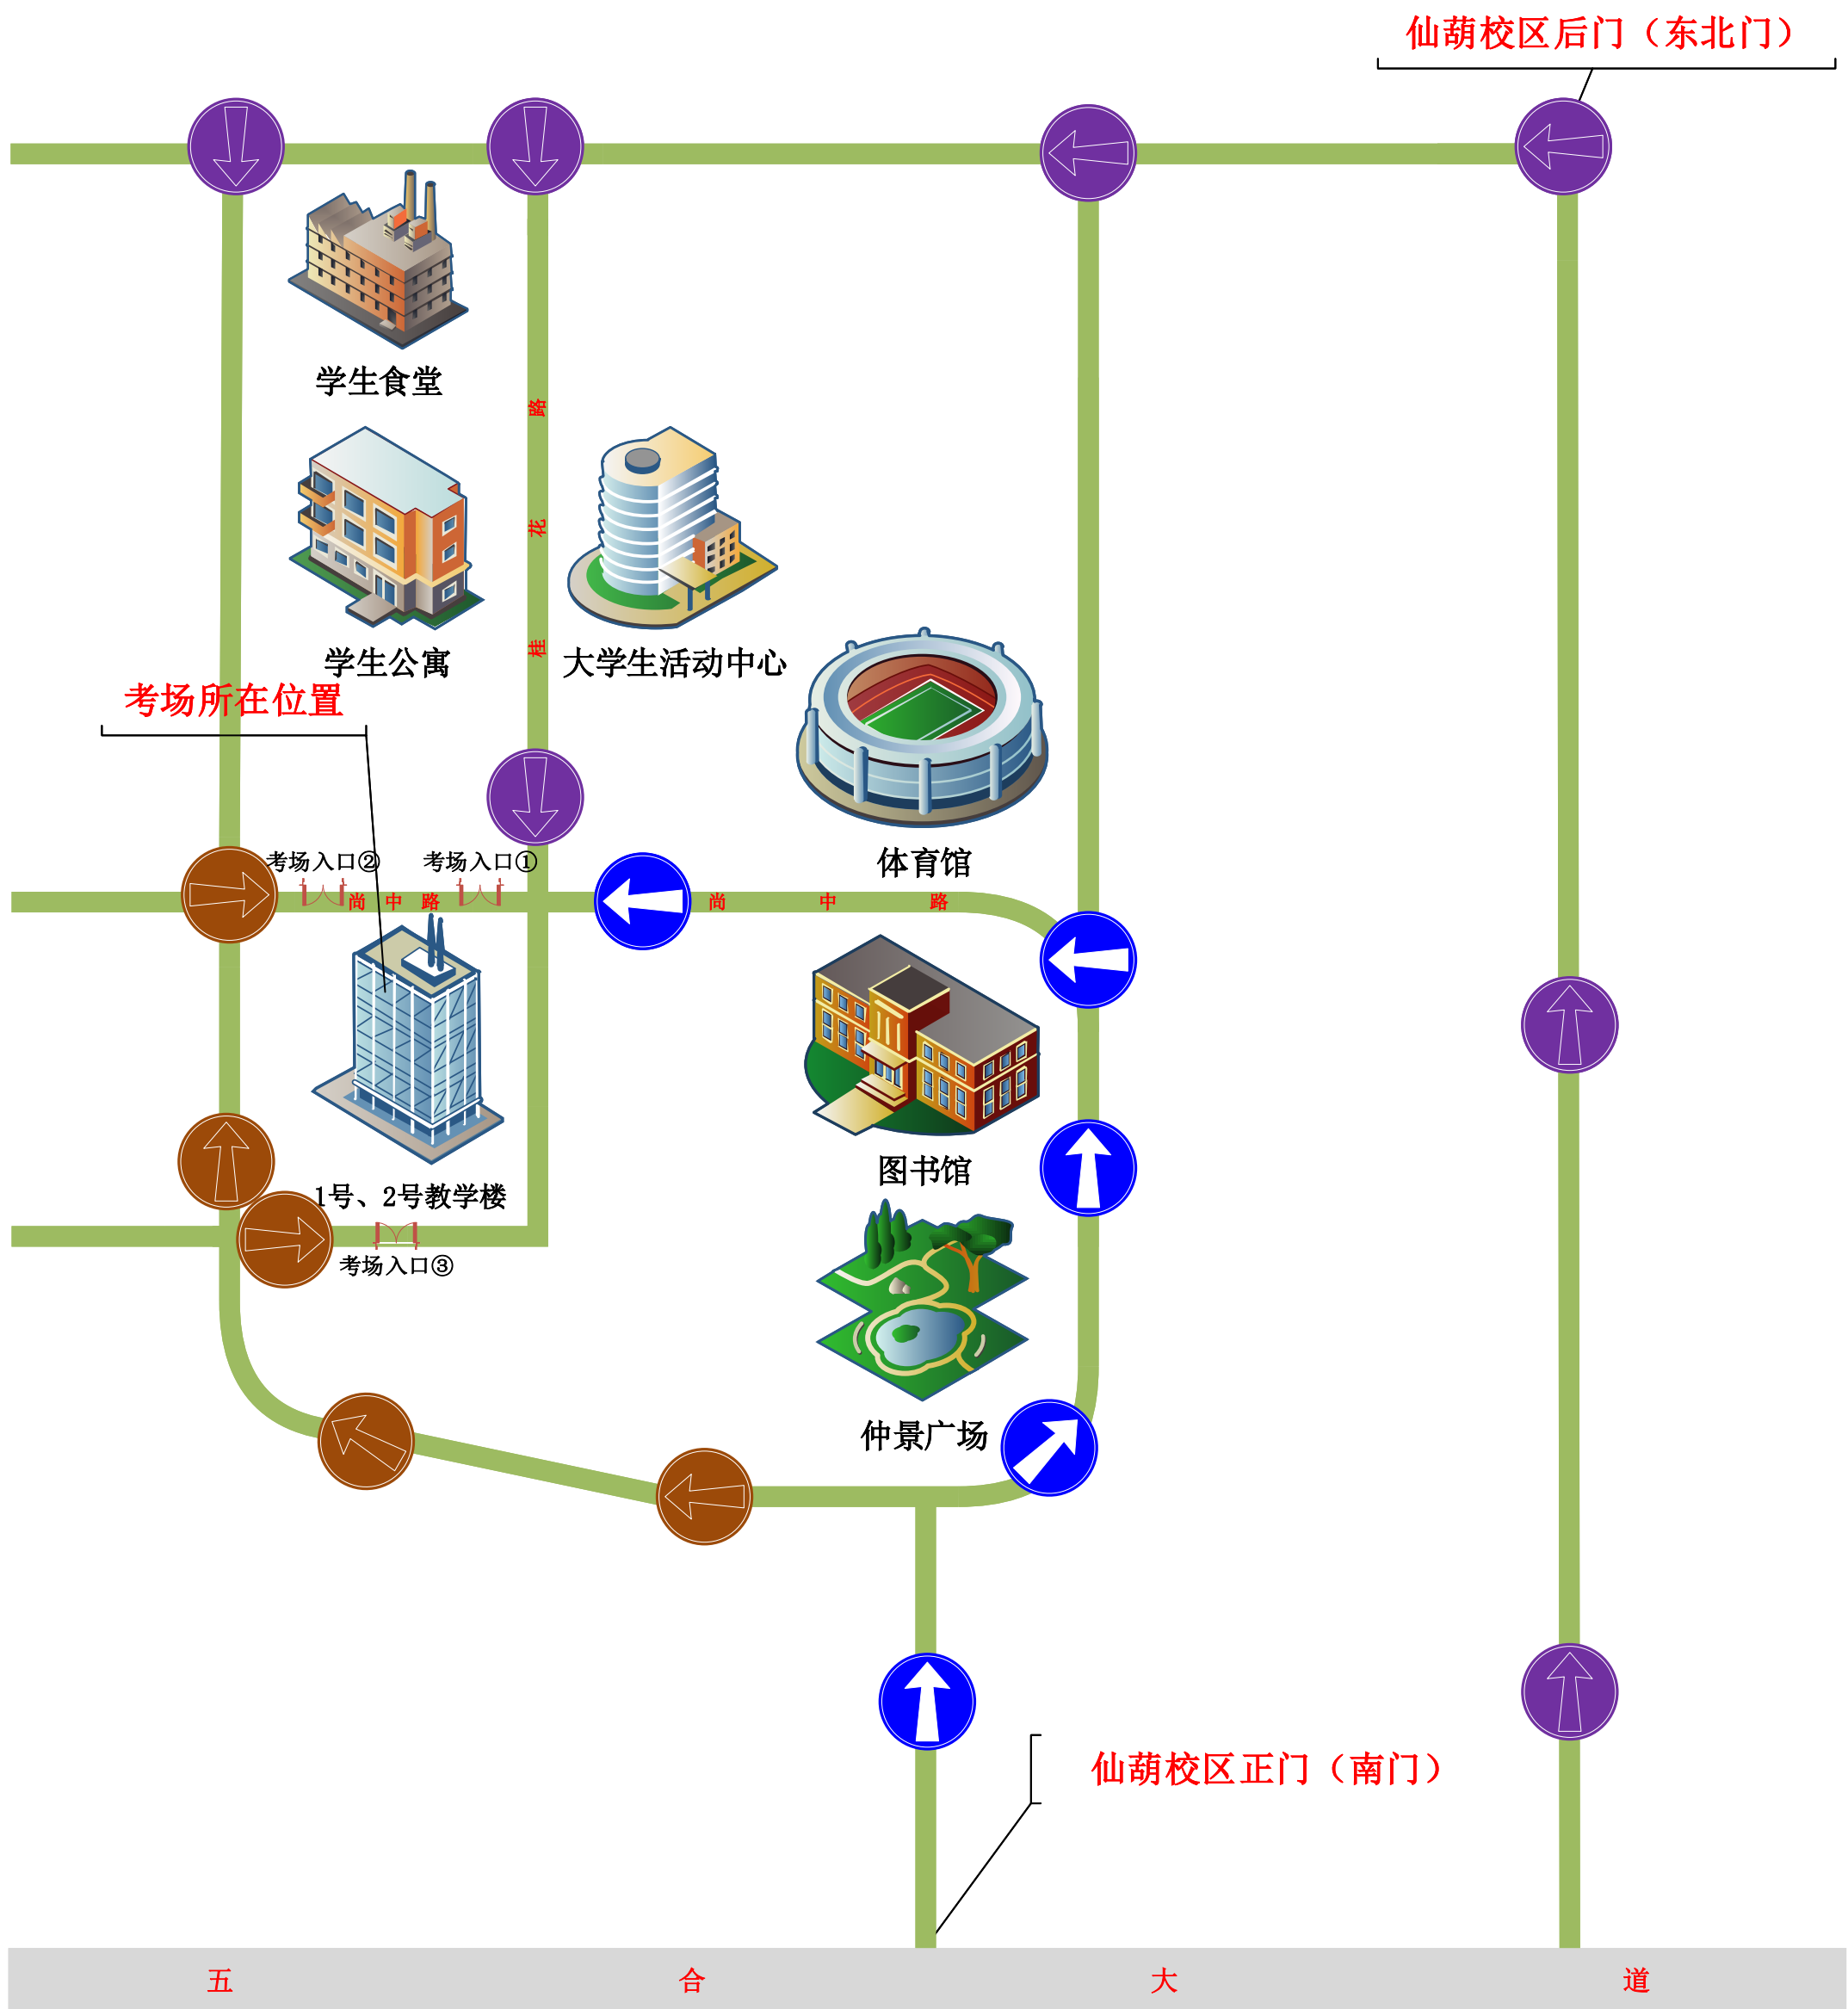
仙葫校区后门（东北门）

学生食堂

路

花

桂

学生公寓

大学生活动中心

考场所在位置

体育馆

考场入口②

考场入口①

尚 中 路

尚 中 路

图书馆

1号、2号教学楼

考场入口③

仲景广场

仙葫校区正门（南门）

五 合 大 道